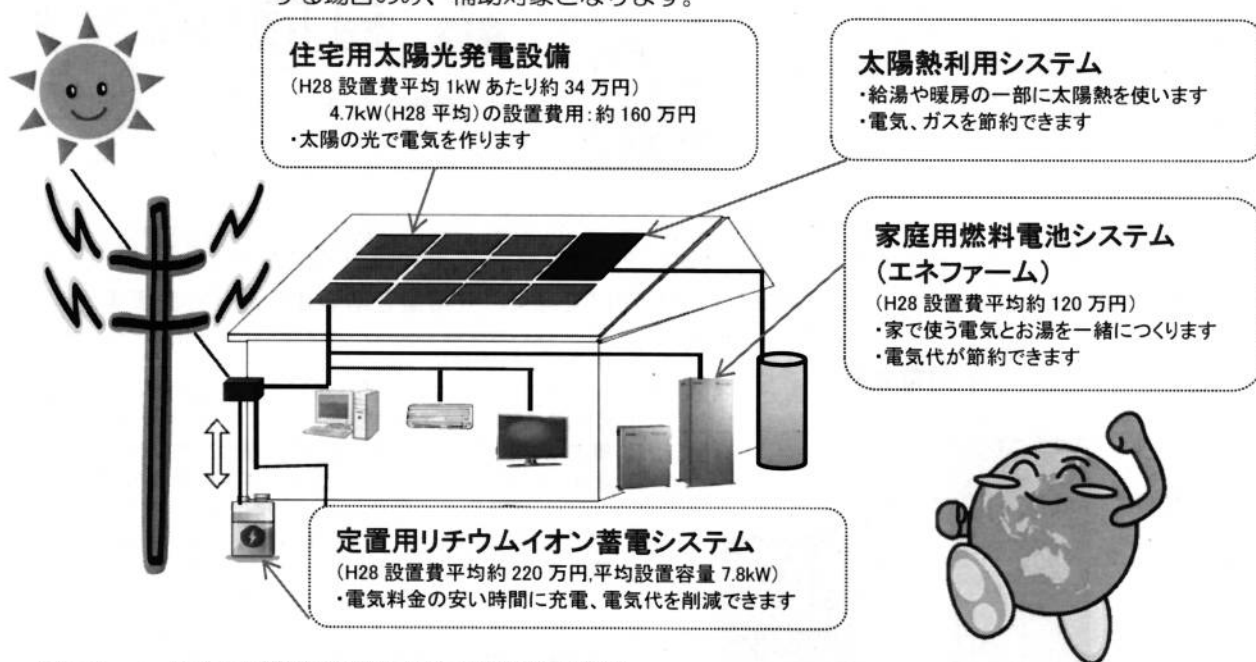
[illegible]補助対象となります。

住宅用太陽光発電設備
(H28 設置費平均 1kW あたり約 34 万円)
4.7kW(H28 平均)の設置費用:約 160 万円
・太陽の光で電気を作ります

太陽熱利用システム
・給湯や暖房の一部に太陽熱を使います
・電気、ガスを節約できます

家庭用燃料電池システム
(エネファーム)
(H28 設置費平均約 120 万円)
・家で使う電気とお湯を一緒につくります
・電気代が節約できます

定置用リチウムイオン蓄電システム
(H28 設置費平均約 220 万円,平均設置容量 7.8kW)
・電気料金の安い時間に充電、電気代を削減できます